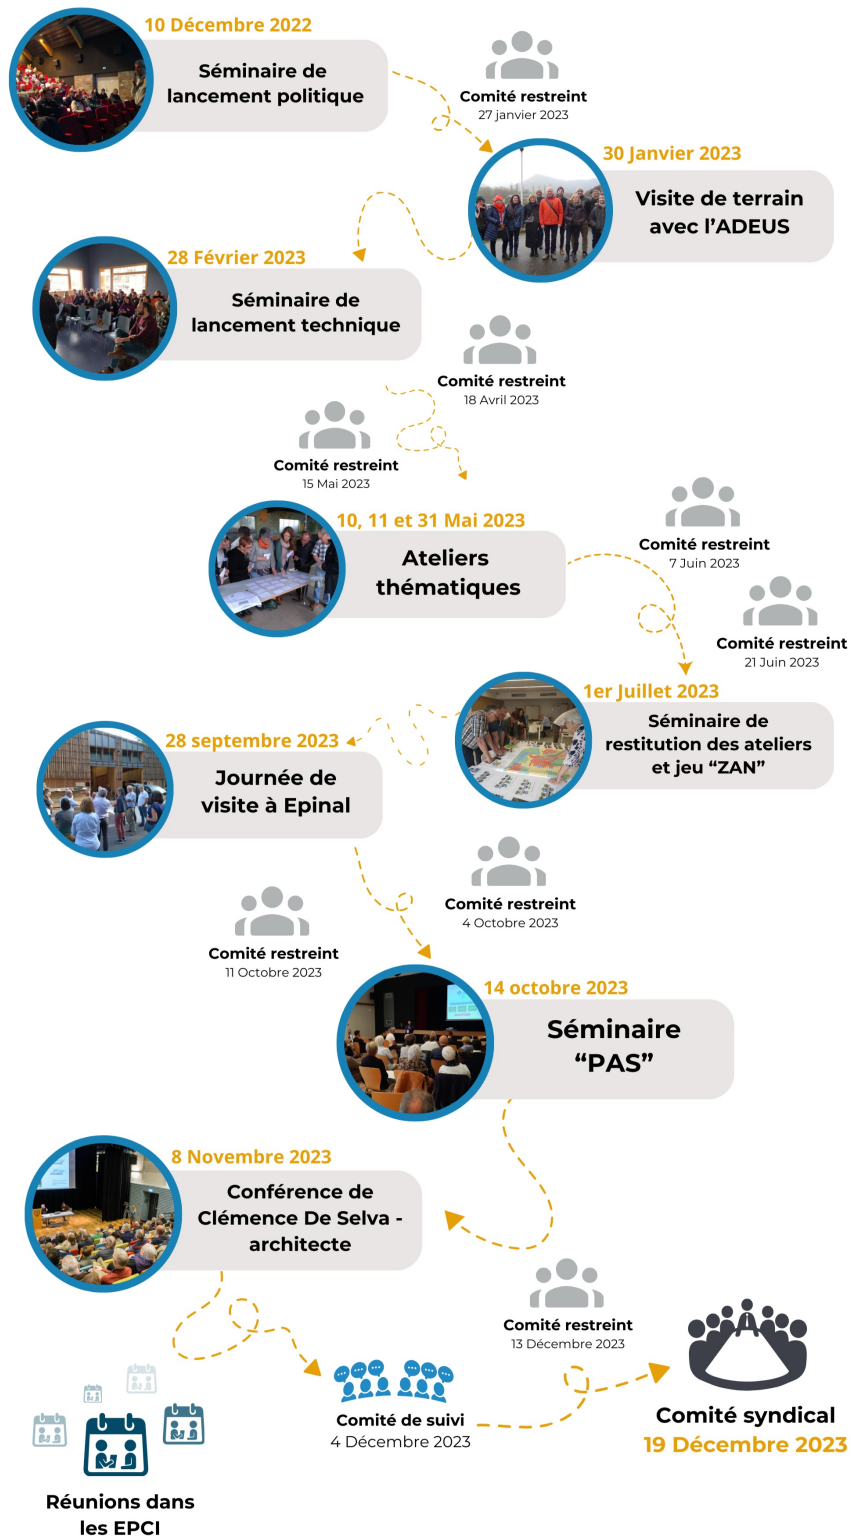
10 Décembre 2022
Séminaire de lancement politique

Comité restreint
27 janvier 2023

30 Janvier 2023
Visite de terrain avec l'ADEUS

28 Février 2023
Séminaire de lancement technique

Comité restreint
18 Avril 2023

Comité restreint
15 Mai 2023

10, 11 et 31 Mai 2023
Ateliers thématiques

Comité restreint
7 Juin 2023

Comité restreint
21 Juin 2023

1er Juillet 2023
Séminaire de restitution des ateliers et jeu "ZAN"

28 septembre 2023
Journée de visite à Epinal

Comité restreint
4 Octobre 2023

Comité restreint
11 Octobre 2023

14 octobre 2023
Séminaire "PAS"

8 Novembre 2023
Conférence de Clémence De Selva - architecte

Comité restreint
13 Décembre 2023

Comité de suivi
4 Décembre 2023

Comité syndical
19 Décembre 2023

Réunions dans les EPCI